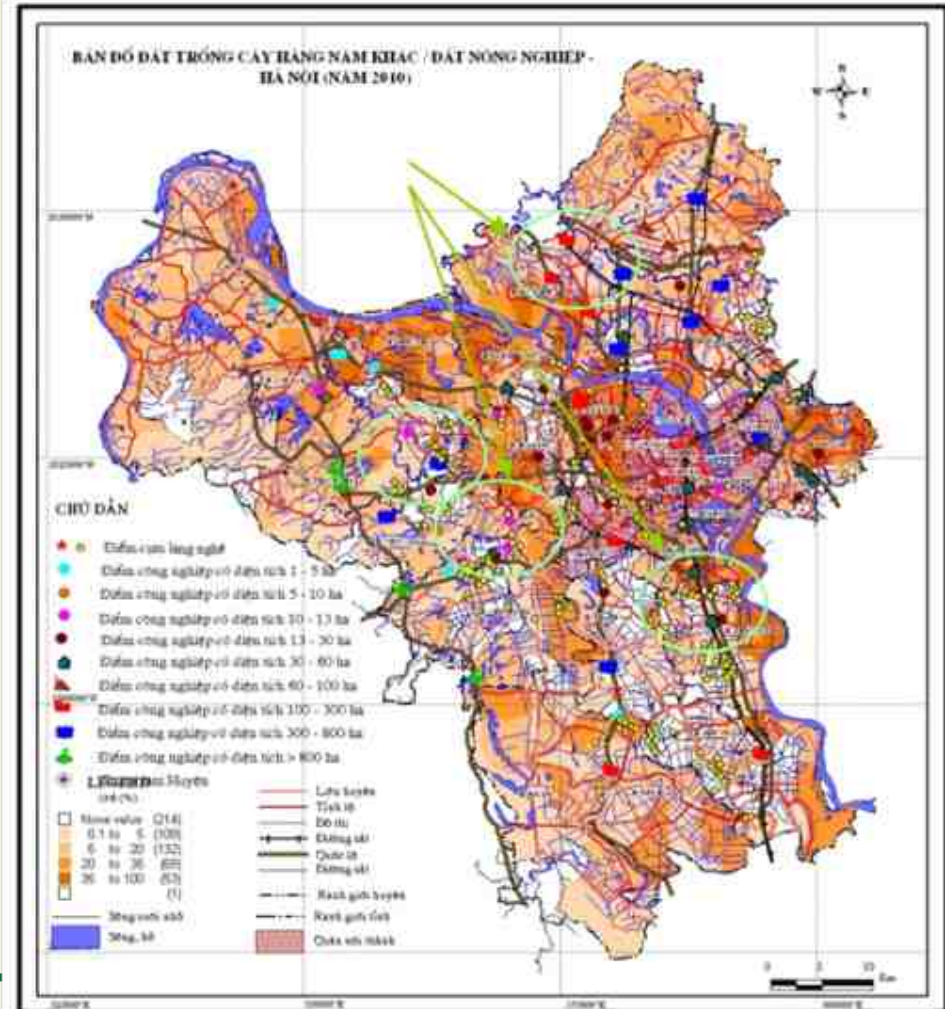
BẢN ĐỒ ĐẤT TRỒNG CÂY HÀNG NĂM KHÁC / ĐẤT NÔNG NGHIỆP - HÀ NỘI (NĂM 2010)

N
W E
S

CHÚ DẪN

Điểm cụm làng nghề
Điểm công nghiệp có diện tích 1 - 5 ha
Điểm công nghiệp có diện tích 5 - 10 ha
Điểm công nghiệp có diện tích 10 - 13 ha
Điểm công nghiệp có diện tích 13 - 30 ha
Điểm công nghiệp có diện tích 30 - 60 ha
Điểm công nghiệp có diện tích 60 - 100 ha
Điểm công nghiệp có diện tích 100 - 300 ha
Điểm công nghiệp có diện tích 300 - 800 ha
Điểm công nghiệp có diện tích > 800 ha
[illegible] Huyện
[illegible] (%)

| | |
|---|---|
| None value | (214) |
| 0.1 to 5 | (100) |
| 6 to 20 | (132) |
| 20 to 36 | (69) |
| 36 to 100 | (63) |
| | (1) |

Sông suối nhỏ
Sông, hồ

Liên huyện
Tỉnh lộ
Đô thị
Đường sắt
Quốc lộ
Đường sắt
Ranh giới huyện
Ranh giới tỉnh
Chừa xác định

0 5 10 Km